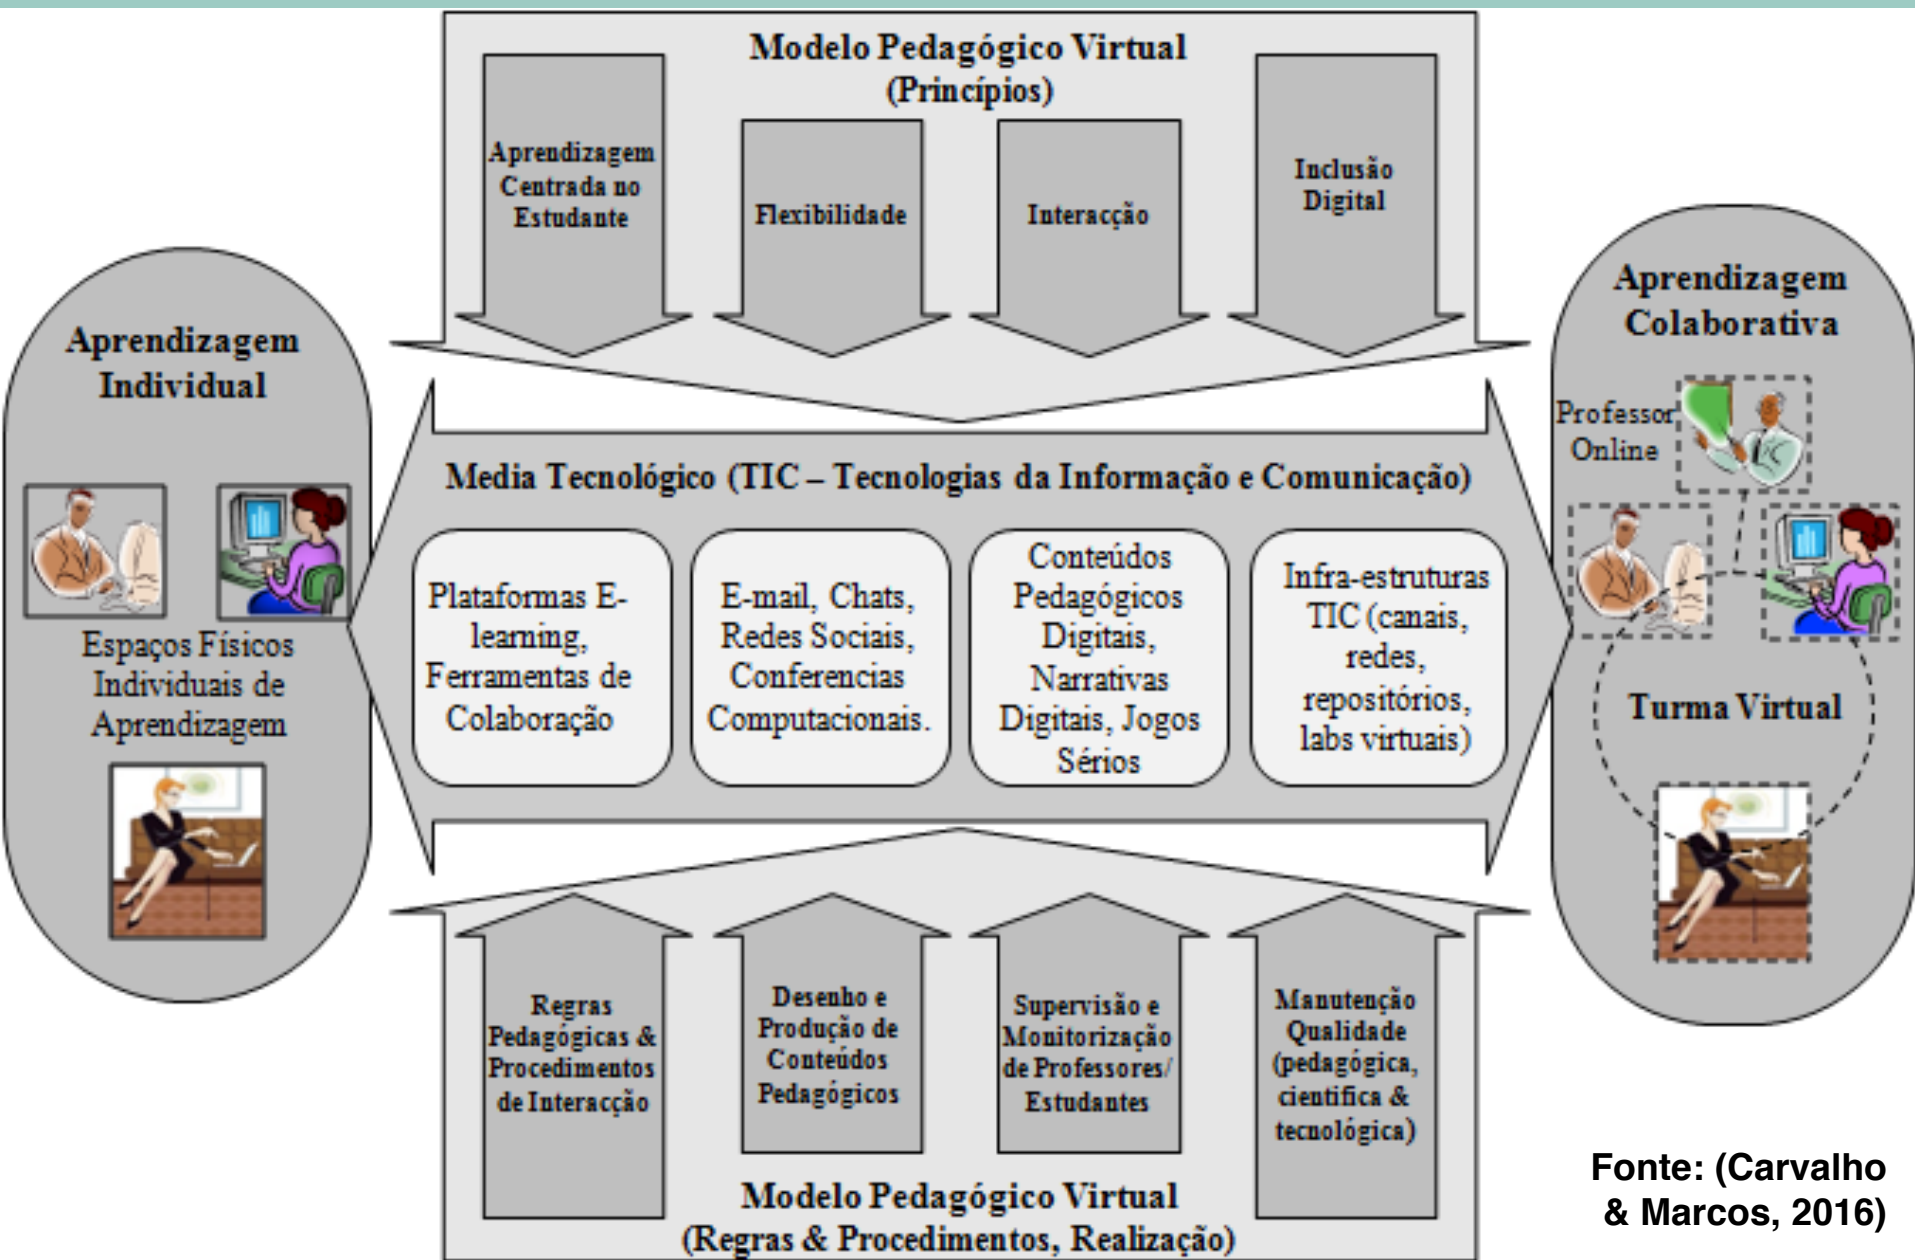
Modelo Pedagógico Virtual
(Princípios)

Aprendizagem Centrada no Estudante

Flexibilidade

Interacção

Inclusão Digital

Aprendizagem Individual

Espaços Físicos Individuais de Aprendizagem

Media Tecnológico (TIC – Tecnologias da Informação e Comunicação)

Plataformas E-learning, Ferramentas de Colaboração

E-mail, Chats, Redes Sociais, Conferencias Computacionais.

Conteúdos Pedagógicos Digitais, Narrativas Digitais, Jogos Sérios

Infra-estruturas TIC (canais, redes, repositórios, labs virtuais)

Aprendizagem Colaborativa

Professor Online

Turma Virtual

Regras Pedagógicas & Procedimentos de Interacção

Desenho e Produção de Conteúdos Pedagógicos

Supervisão e Monitorização de Professores/ Estudantes

Manutenção Qualidade (pedagógica, cientifica & tecnológica)

Modelo Pedagógico Virtual
(Regras & Procedimentos, Realização)

Fonte: (Carvalho & Marcos, 2016)